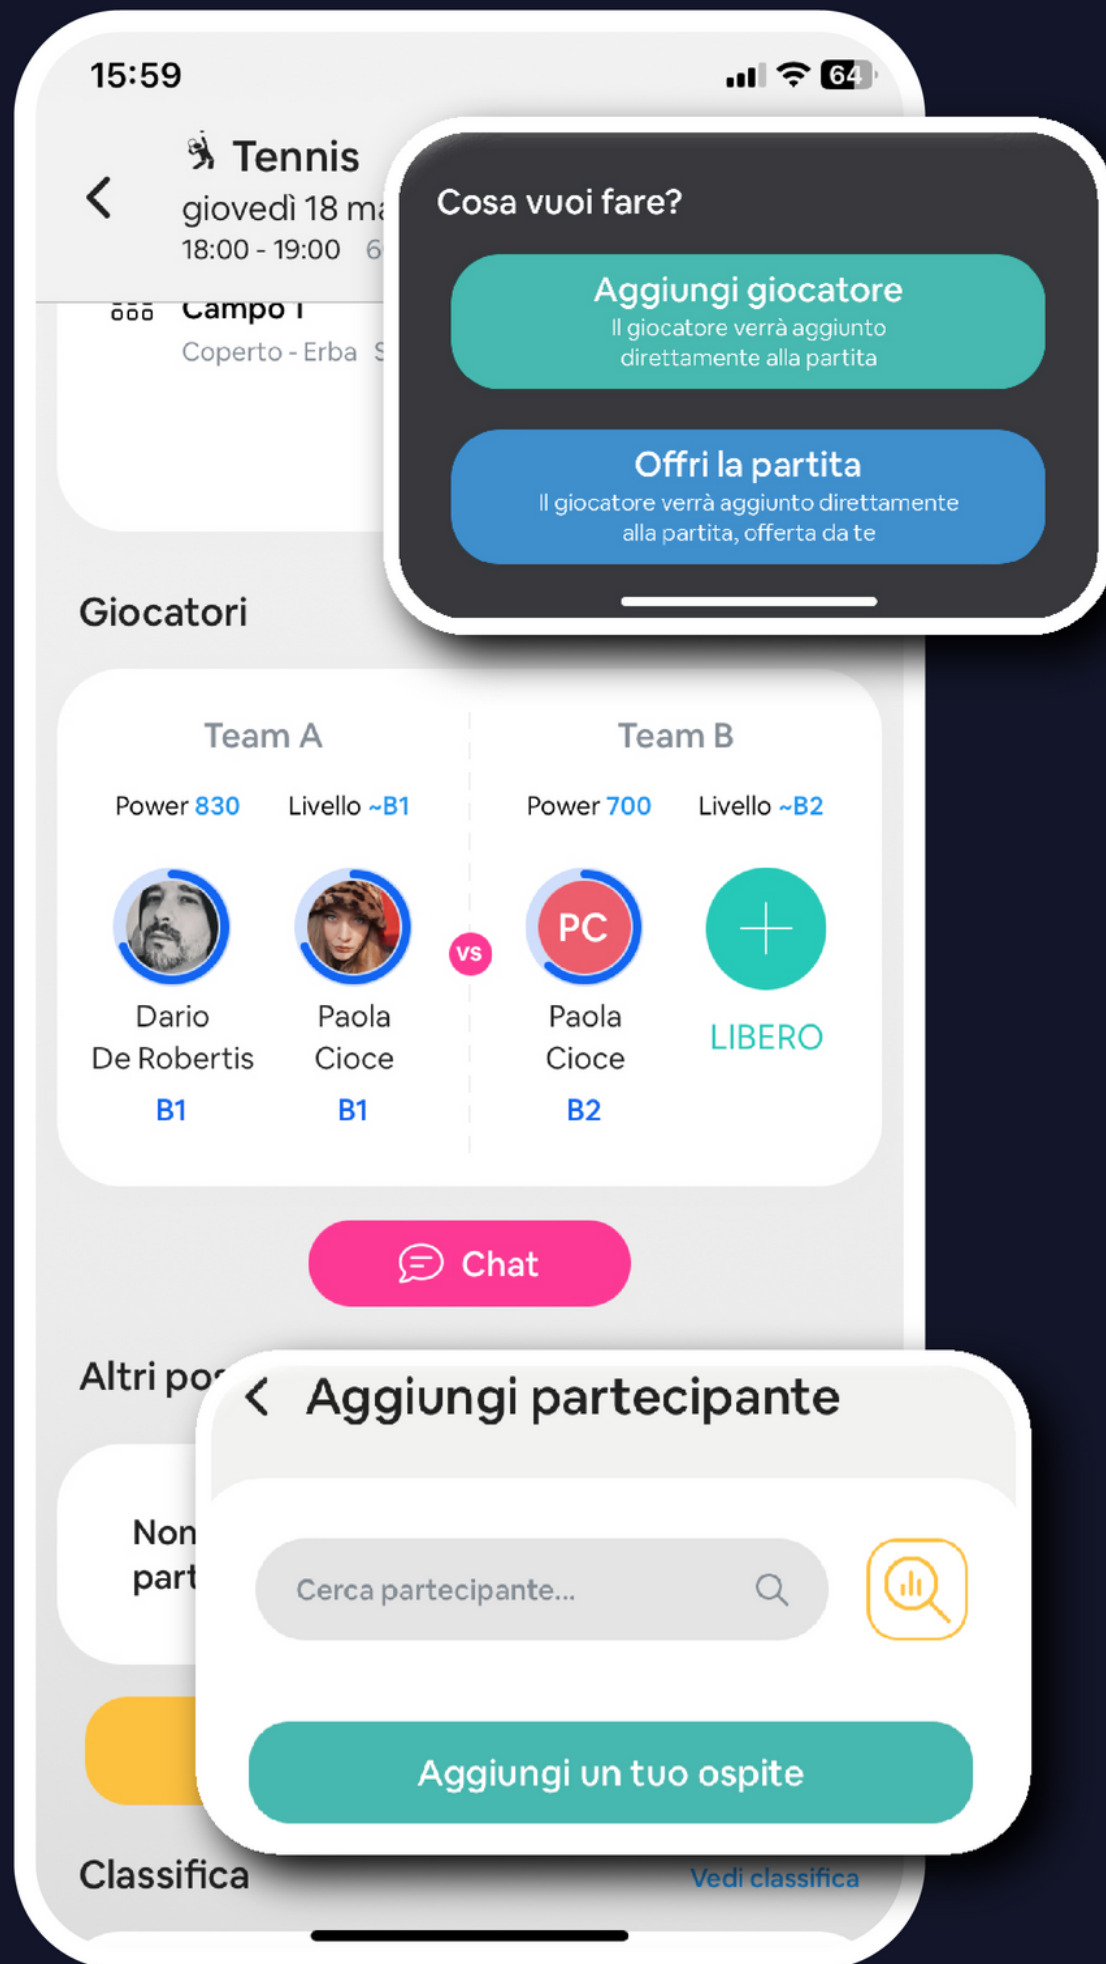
15:59

64

Tennis
giovedì 18 ma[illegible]
18:00 - 19:00 6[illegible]

Campo 1
Coperto - Erba S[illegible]

Cosa vuoi fare?

Aggiungi giocatore
Il giocatore verrà aggiunto direttamente alla partita

Offri la partita
Il giocatore verrà aggiunto direttamente alla partita, offerta da te

Giocatori

Team A
Power 830 Livello ~B1

Team B
Power 700 Livello ~B2

Dario De Robertis
B1

Paola Cioce
B1

VS

PC
Paola Cioce
B2

LIBERO

Chat

Altri po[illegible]

Non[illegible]
part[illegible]

Aggiungi partecipante

Cerca partecipante...

Aggiungi un tuo ospite

Classifica

Vedi classifica